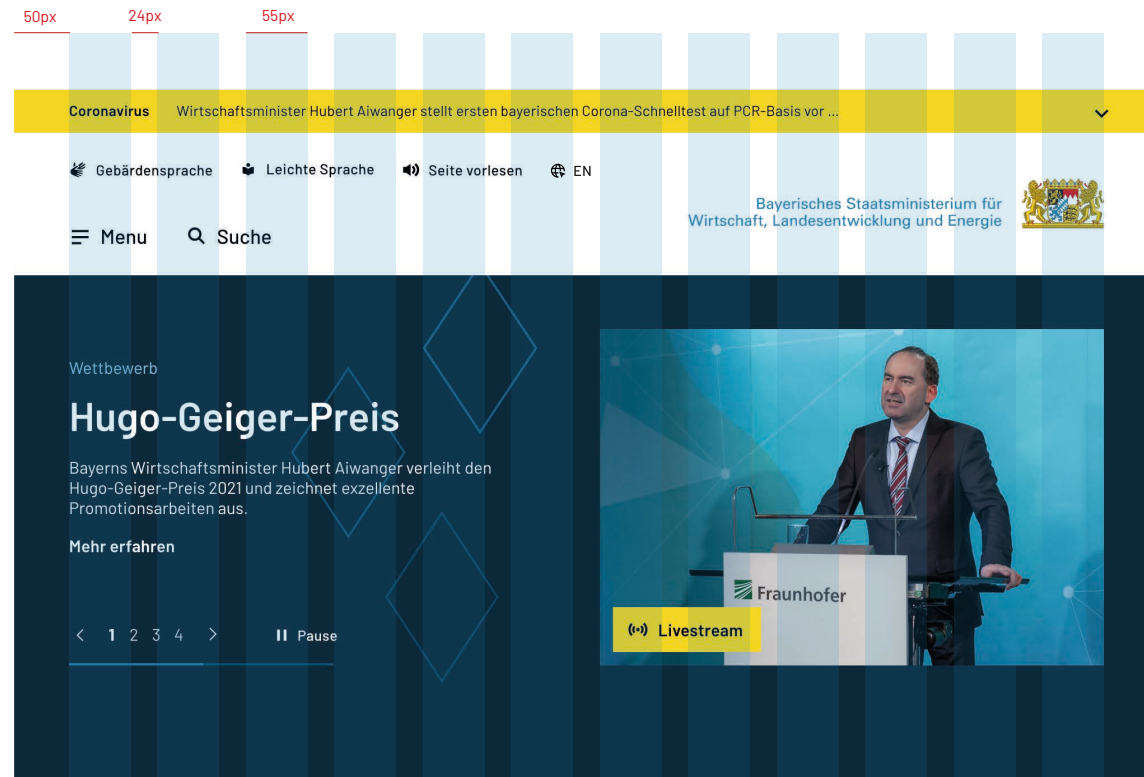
50px 24px 55px

Coronavirus Wirtschaftsminister Hubert Aiwanger stellt ersten bayerischen Corona-Schnelltest auf PCR-Basis vor ...

Gebärdensprache Leichte Sprache Seite vorlesen EN

Menu Suche

Bayerisches Staatsministerium für Wirtschaft, Landesentwicklung und Energie

Wettbewerb

Hugo-Geiger-Preis

Bayerns Wirtschaftsminister Hubert Aiwanger verleiht den Hugo-Geiger-Preis 2021 und zeichnet exzellente Promotionsarbeiten aus.

Mehr erfahren

< 1 2 3 4 > Pause

Fraunhofer

Livestream